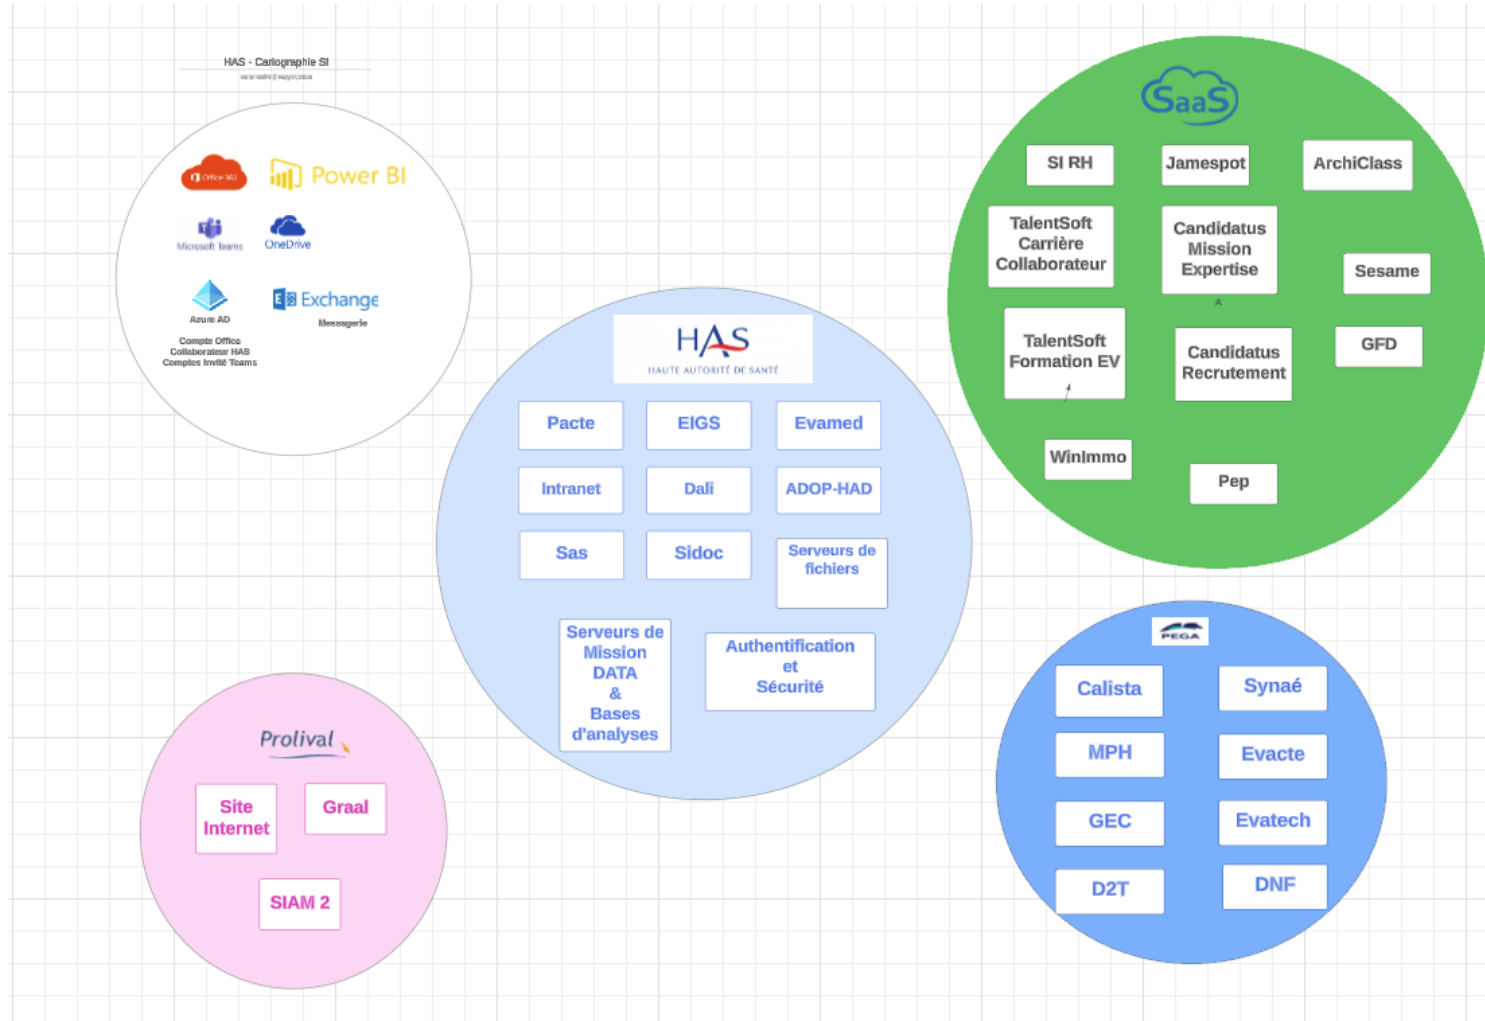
HAS - Cartographie SI

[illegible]

Office 365

Power BI

Microsoft Teams

OneDrive

Azure AD

Exchange

Messagerie

Compte Office
Collaborateur HAS
Comptes Invité Teams

HAS
HAUTE AUTORITÉ DE SANTÉ

Pacte

EIGS

Evamed

Intranet

Dali

ADOP-HAD

Sas

Sidoc

Serveurs de fichiers

Serveurs de Mission DATA & Bases d'analyses

Authentification et Sécurité

SaaS

SI RH

Jamespot

ArchiClass

TalentSoft Carrière Collaborateur

Candidatus Mission Expertise

Sesame

TalentSoft Formation EV

Candidatus Recrutement

GFD

WinImmo

Pep

PEGA

Calista

Synaé

MPH

Evacte

GEC

Evatech

D2T

DNF

Prolival

Site Internet

Graal

SIAM 2